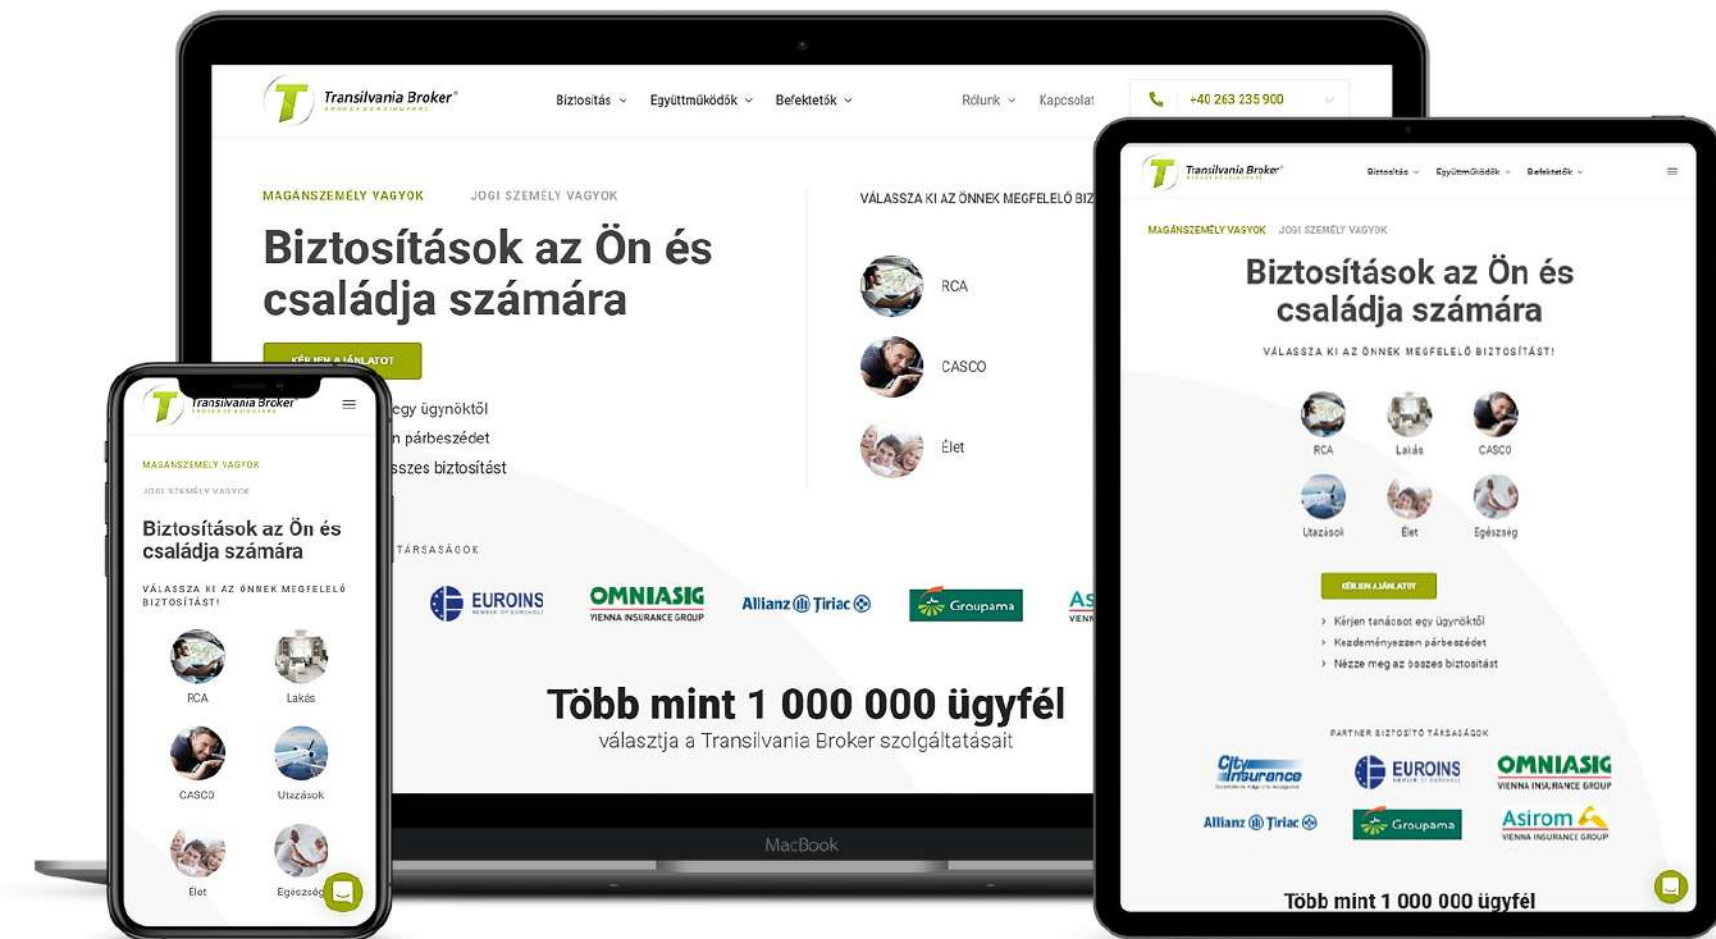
Transilvania Broker®

Biztosítás Együttműködők Befektetők Rólunk Kapcsolat +40 263 235 900

MAGÁNSZEMÉLY VAGYOK JOGI SZEMÉLY VAGYOK

Biztosítások az Ön és családja számára

KÉRJEM AZ AJÁNLATOT

egy ügynöktől
n párbeszédet
sszes biztosítást

VÁLASSZA KI AZ ÖNNEK MEGFELELŐ BIZ

RCA

CASCO

Élet

TÁRSASÁGOK

EUROINS OMNIASIG VIENNA INSURANCE GROUP Allianz Tiriac Groupama As

Több mint 1 000 000 ügyfél
választja a Transilvania Broker szolgáltatásait

MacBook

Transilvania Broker

MAGÁNSZEMÉLY VAGYOK

JOGI SZEMÉLY VAGYOK

Biztosítások az Ön és családja számára

VÁLASSZA KI AZ ÖNNEK MEGFELELŐ BIZTOSÍTÁST!

RCA Lakás

CASCO Utazások

Élet Egészség

Transilvania Broker®

Biztosítás Együttműködők Befektetők

MAGÁNSZEMÉLY VAGYOK JOGI SZEMÉLY VAGYOK

Biztosítások az Ön és családja számára

VÁLASSZA KI AZ ÖNNEK MEGFELELŐ BIZTOSÍTÁST!

RCA Lakás CASCO

Utazások Élet Egészség

KÉRJEM AZ AJÁNLATOT

Kérjen tanácsot egy ügynöktől
Kezdeményezzen párbeszédet
Nézze meg az összes biztosítást

PARTNER BIZTOSÍTÓ TÁRSASÁGOK

City Insurance EUROINS OMNIASIG VIENNA INSURANCE GROUP
Allianz Tiriac Groupama Asirom VIENNA INSURANCE GROUP

Több mint 1 000 000 ügyfél